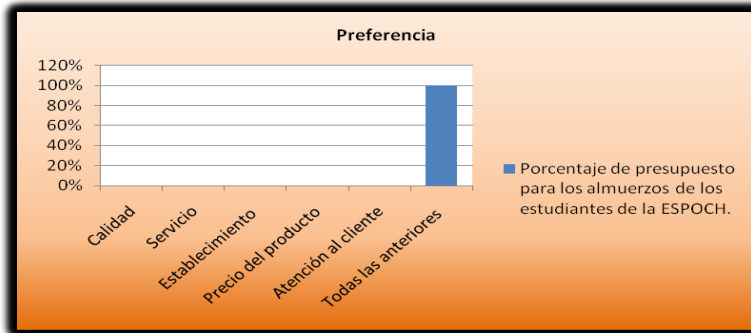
Preferencia

120%
100%
80%
60%
40%
20%
0%

Calidad
Servicio
Establecimiento
Precio del producto
Atención al cliente
Todas las anteriores

Porcentaje de presupuesto para los almuerzos de los estudiantes de la ESPOCH.